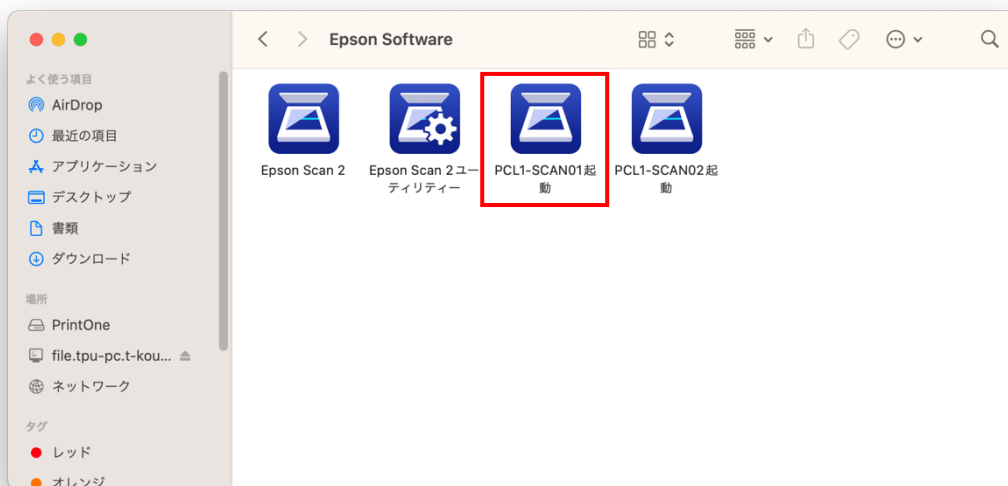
Epson Software

よく使う項目
AirDrop
最近の項目
アプリケーション
デスクトップ
書類
ダウンロード

場所
PrintOne
file.tpu-pc.t-kou...
ネットワーク

タグ
レッド
オレンジ

Epson Scan 2
Epson Scan 2ユーティリティー
PCL1-SCAN01起動
PCL1-SCAN02起動